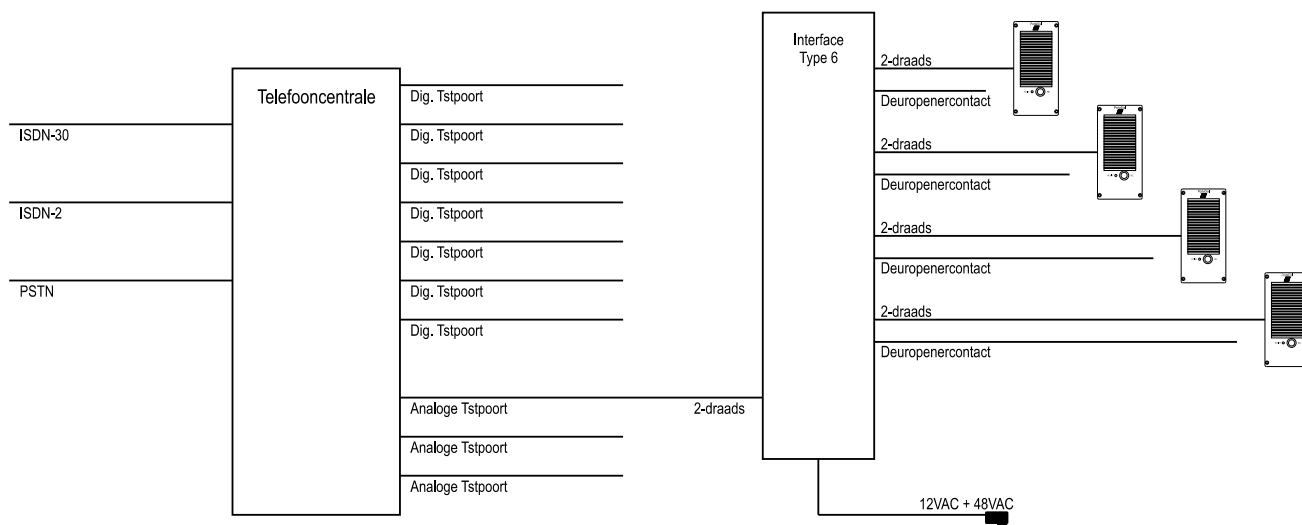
Telefooncentrale

ISDN-30

ISDN-2

PSTN

Dig. Tstpoort

Dig. Tstpoort

Dig. Tstpoort

Dig. Tstpoort

Dig. Tstpoort

Dig. Tstpoort

Dig. Tstpoort

Analoge Tstpoort

Analoge Tstpoort

Analoge Tstpoort

2-draads

Interface Type 6

2-draads

Deuropenercontact

2-draads

Deuropenercontact

2-draads

Deuropenercontact

2-draads

Deuropenercontact

12VAC + 48VAC